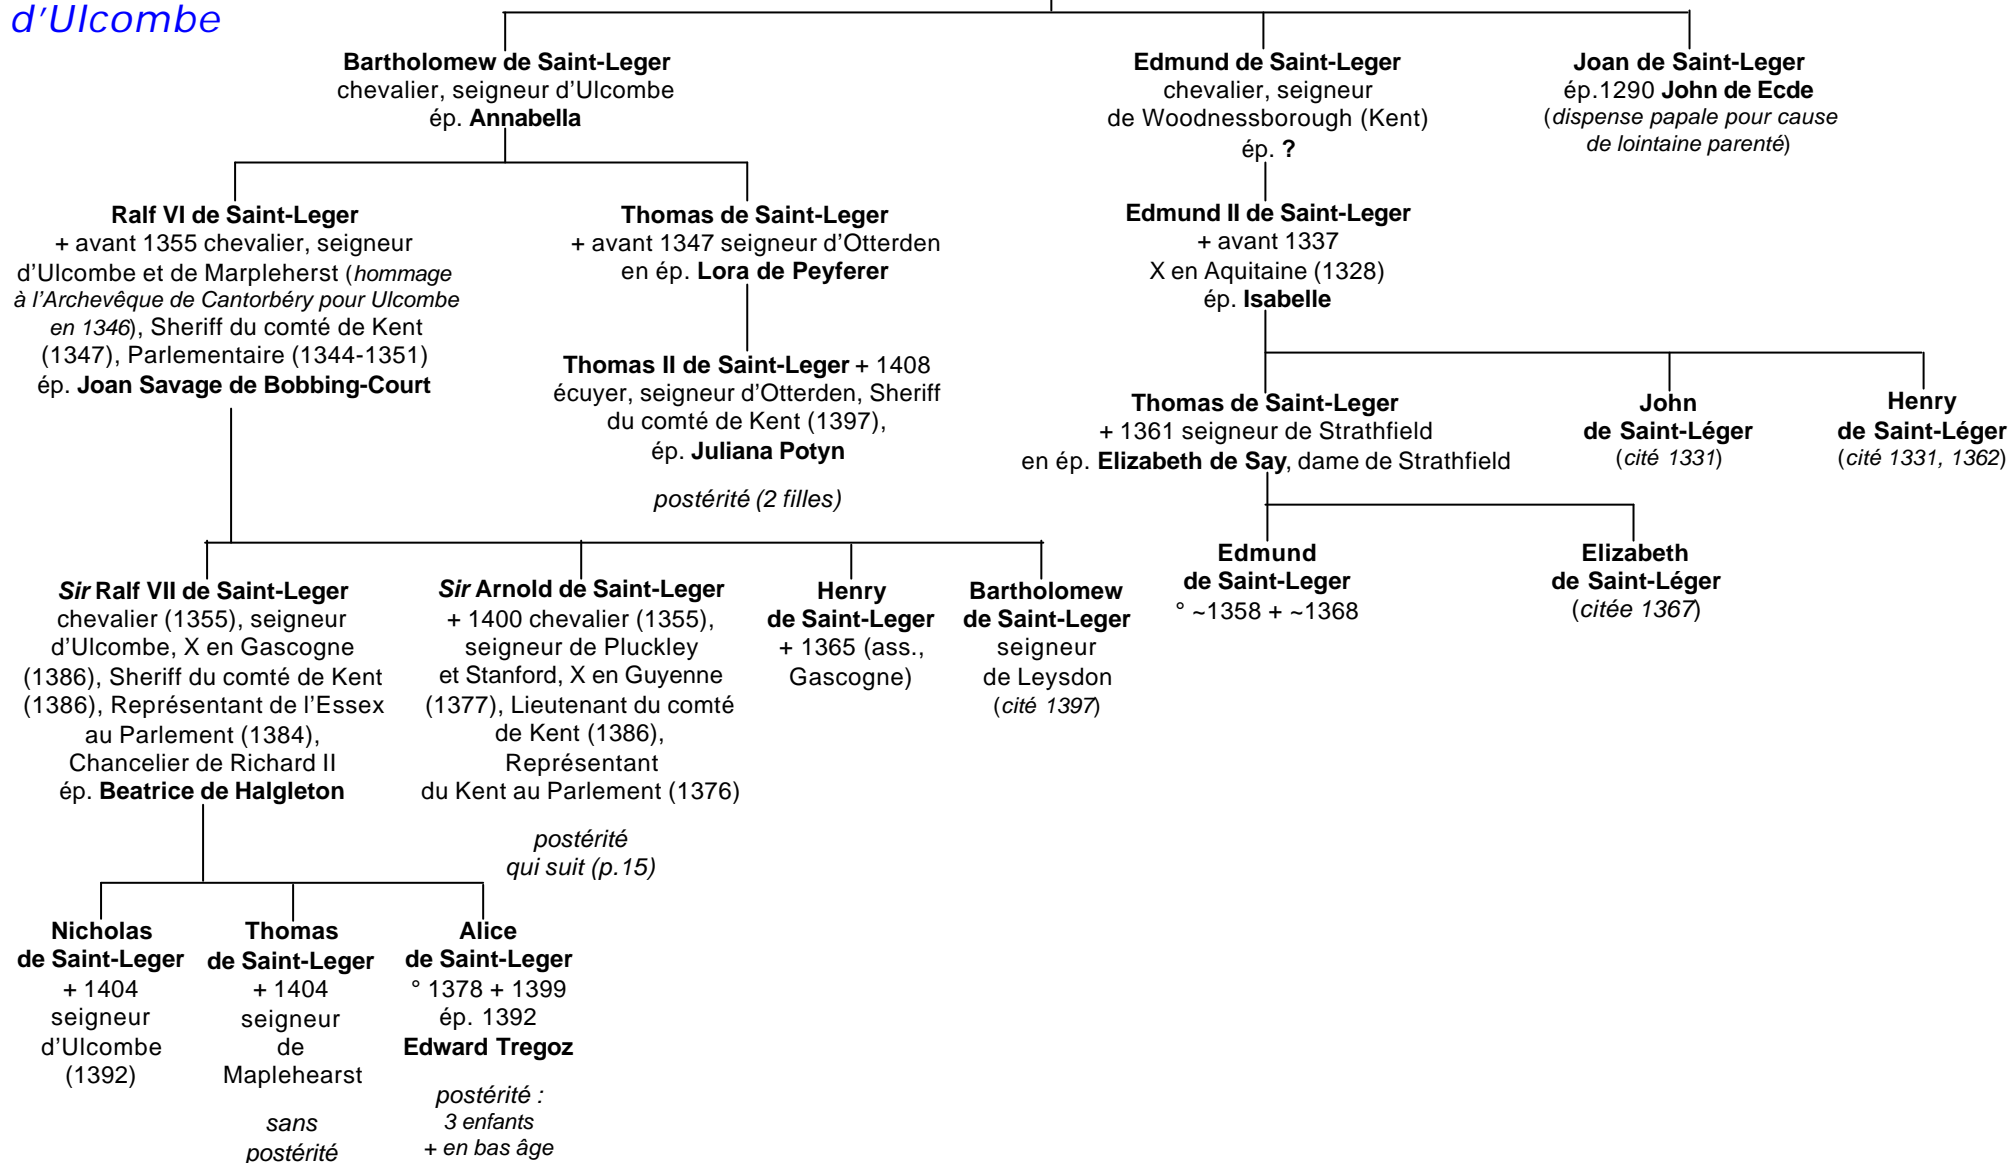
d'Ulcombe

Bartholomew de Saint-Leger
chevalier, seigneur d'Ulcombe
ép. Annabella

Edmund de Saint-Leger
chevalier, seigneur de Woodnessborough (Kent)
ép. ?

Joan de Saint-Leger
ép.1290 John de Ecde
(dispense papale pour cause de lointaine parenté)

Ralf VI de Saint-Leger
+ avant 1355 chevalier, seigneur d'Ulcombe et de Marpleherst (hommage à l'Archevêque de Cantorbéry pour Ulcombe en 1346), Sheriff du comté de Kent (1347), Parlementaire (1344-1351)
ép. Joan Savage de Bobbing-Court

Thomas de Saint-Leger
+ avant 1347 seigneur d'Otterden
en ép. Lora de Peyferer

Edmund II de Saint-Leger
+ avant 1337
X en Aquitaine (1328)
ép. Isabelle

Thomas II de Saint-Leger + 1408
écuyer, seigneur d'Otterden, Sheriff du comté de Kent (1397),
ép. Juliana Potyn

postérité (2 filles)

Thomas de Saint-Leger
+ 1361 seigneur de Strathfield
en ép. Elizabeth de Say, dame de Strathfield

John de Saint-Léger
(cité 1331)

Henry de Saint-Léger
(cité 1331, 1362)

Edmund de Saint-Leger
° ~1358 + ~1368

Elizabeth de Saint-Léger
(citée 1367)

Sir Ralf VII de Saint-Leger
chevalier (1355), seigneur d'Ulcombe, X en Gascogne (1386), Sheriff du comté de Kent (1386), Représentant de l'Essex au Parlement (1384), Chancelier de Richard II
ép. Beatrice de Halgleton

Sir Arnold de Saint-Leger
+ 1400 chevalier (1355), seigneur de Pluckley et Stanford, X en Guyenne (1377), Lieutenant du comté de Kent (1386), Représentant du Kent au Parlement (1376)

postérité qui suit (p.15)

Henry de Saint-Leger
+ 1365 (ass., Gascogne)

Bartholomew de Saint-Leger
seigneur de Leysdon
(cité 1397)

Nicholas de Saint-Leger
+ 1404
seigneur d'Ulcombe (1392)

Thomas de Saint-Leger
+ 1404
seigneur de Maplehearst

sans postérité

Alice de Saint-Leger
° 1378 + 1399
ép. 1392
Edward Tregoz

postérité :
3 enfants
+ en bas âge